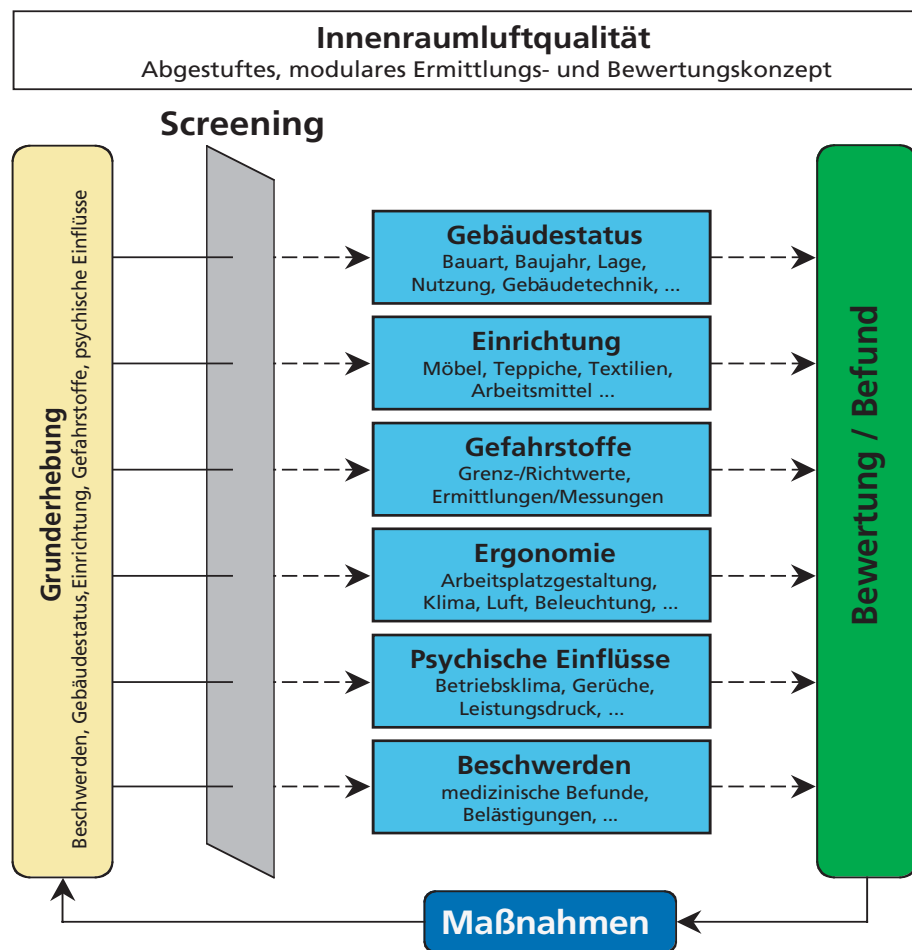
Innenraumluftqualität
Abgestuftes, modulares Ermittlungs- und Bewertungskonzept

Screening

Grunderhebung
Beschwerden, Gebäudestatus, Einrichtung, Gefahrstoffe, psychische Einflüsse

Gebäudestatus
Bauart, Baujahr, Lage, Nutzung, Gebäudetechnik, ...

Einrichtung
Möbel, Teppiche, Textilien, Arbeitsmittel ...

Gefahrstoffe
Grenz-/Richtwerte, Ermittlungen/Messungen

Ergonomie
Arbeitsplatzgestaltung, Klima, Luft, Beleuchtung, ...

Psychische Einflüsse
Betriebsklima, Gerüche, Leistungsdruck, ...

Beschwerden
medizinische Befunde, Belästigungen, ...

Bewertung / Befund

Maßnahmen